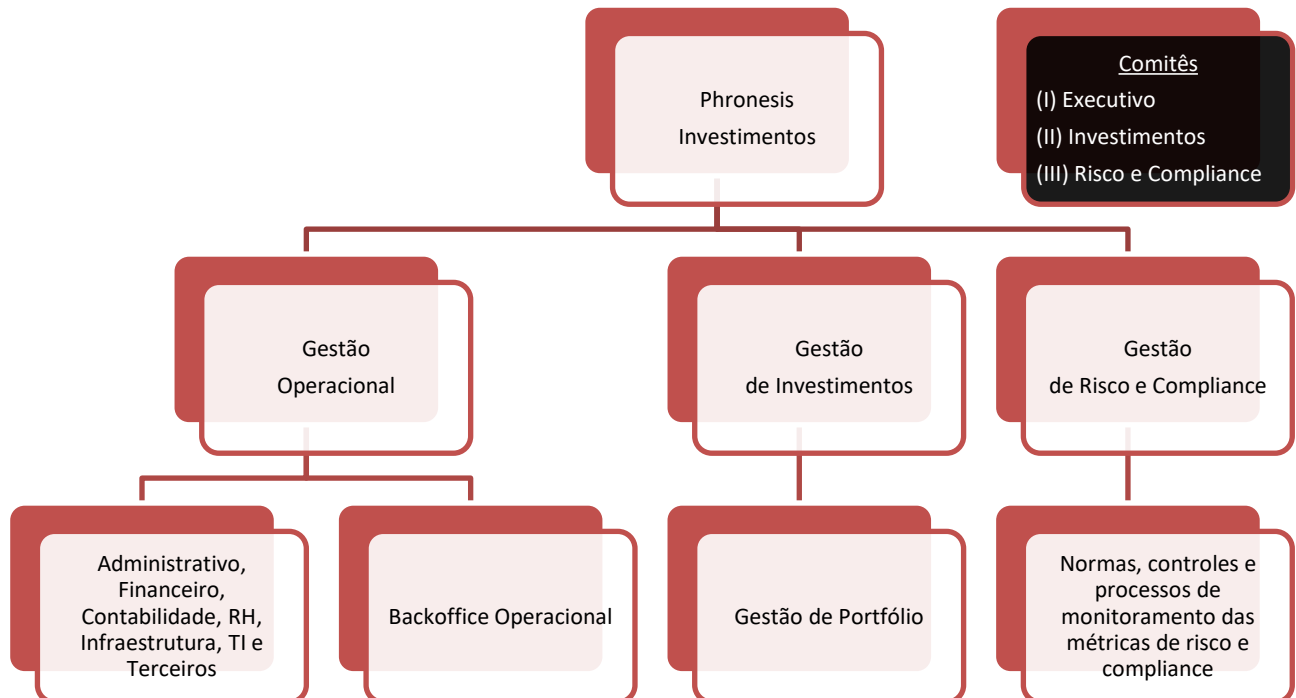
Phronesis Investimentos

Comitês
(I) Executivo
(II) Investimentos
(III) Risco e Compliance

Gestão Operacional

Gestão de Investimentos

Gestão de Risco e Compliance

Administrativo, Financeiro, Contabilidade, RH, Infraestrutura, TI e Terceiros

Backoffice Operacional

Gestão de Portfólio

Normas, controles e processos de monitoramento das métricas de risco e compliance